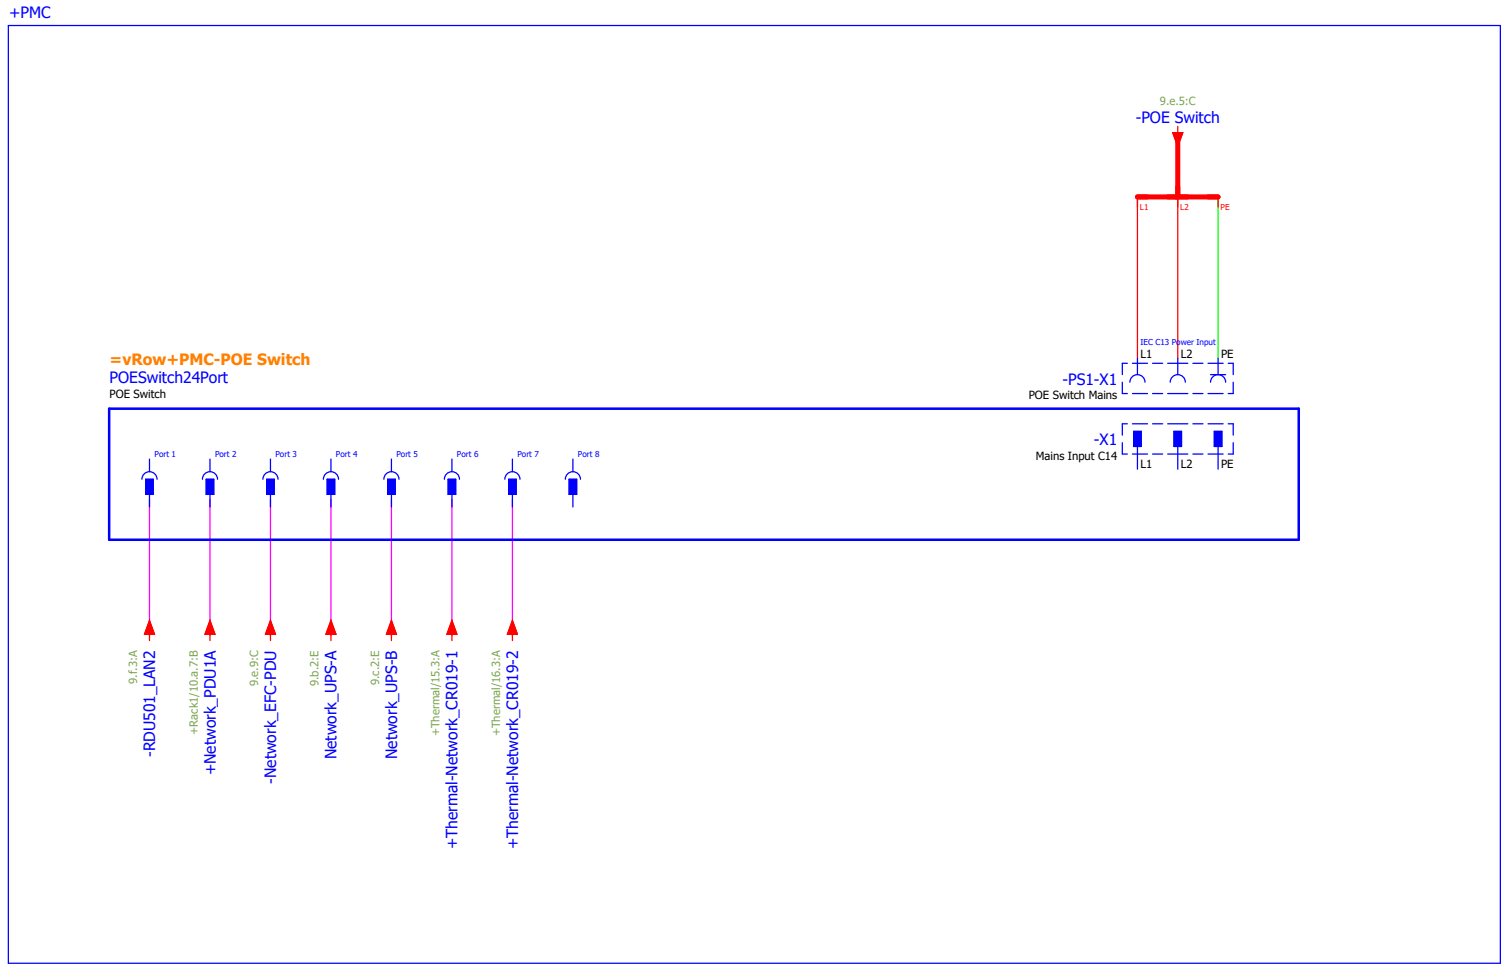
+PMC

9.e.5:C
-POE Switch

L1 L2 PE

IEC C13 Power Input
L1 L2 PE

-PS1-X1
POE Switch Mains

=vRow+PMC-POE Switch
POESwitch24Port
POE Switch

Port 1 Port 2 Port 3 Port 4 Port 5 Port 6 Port 7 Port 8

-X1
Mains Input C14
L1 L2 PE

9.f.3:A
-RDU501_LAN2

+Rack1/10.a.7:B
+Network_PDU1A

9.e.9:C
-Network_EFC-PDU

9.b.2:E
Network_UPS-A

9.c.2:E
Network_UPS-B

+Thermal/15.3:A
+Thermal-Network_CR019-1

+Thermal/16.3:A
+Thermal-Network_CR019-2